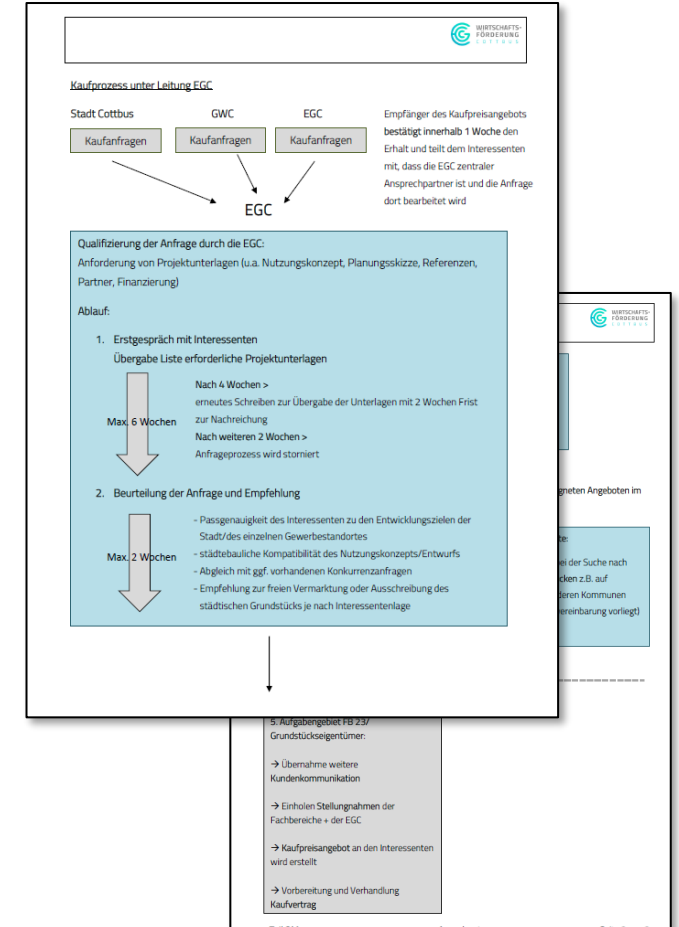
WIRTSCHAFTS-
FÖRDERUNG
COTTBUS

Kaufprozess unter Leitung EGC

Stadt Cottbus
Kaufanfragen

GWC
Kaufanfragen

EGC
Kaufanfragen

Empfänger des Kaufpreisangebots bestätigt innerhalb 1 Woche den Erhalt und teilt dem Interessenten mit, dass die EGC zentraler Ansprechpartner ist und die Anfrage dort bearbeitet wird

EGC

Qualifizierung der Anfrage durch die EGC:
Anforderung von Projektunterlagen (u.a. Nutzungskonzept, Planungsskizze, Referenzen, Partner, Finanzierung)

Ablauf:

1. Erstgespräch mit Interessenten
Übergabe Liste erforderliche Projektunterlagen

Max. 6 Wochen

Nach 4 Wochen >
erneutes Schreiben zur Übergabe der Unterlagen mit 2 Wochen Frist zur Nachreichung
Nach weiteren 2 Wochen >
Anfrageprozess wird storniert

2. Beurteilung der Anfrage und Empfehlung

Max. 2 Wochen

- Passgenauigkeit des Interessenten zu den Entwicklungszielen der Stadt/des einzelnen Gewerbestandortes
- städtebauliche Kompatibilität des Nutzungskonzepts/Entwurfs
- Abgleich mit ggf. vorhandenen Konkurrenzanfragen
- Empfehlung zur freien Vermarktung oder Ausschreibung des städtischen Grundstücks je nach Interessentenlage

WIRTSCHAFTS-
FÖRDERUNG
COTTBUS

gneten Angeboten im

te:

ei der Suche nach
cken z.B. auf
deren Kommunen
ereinbarung vorliegt)

5. Aufgabengebiet FB 23
Grundstückseigentümer:

→ Übernahme weitere Kundenkommunikation

→ Einholen Stellungnahmen der Fachbereiche + der EGC

→ Kaufpreisangebot an den Interessenten wird erstellt

→ Vorbereitung und Verhandlung Kaufvertrag